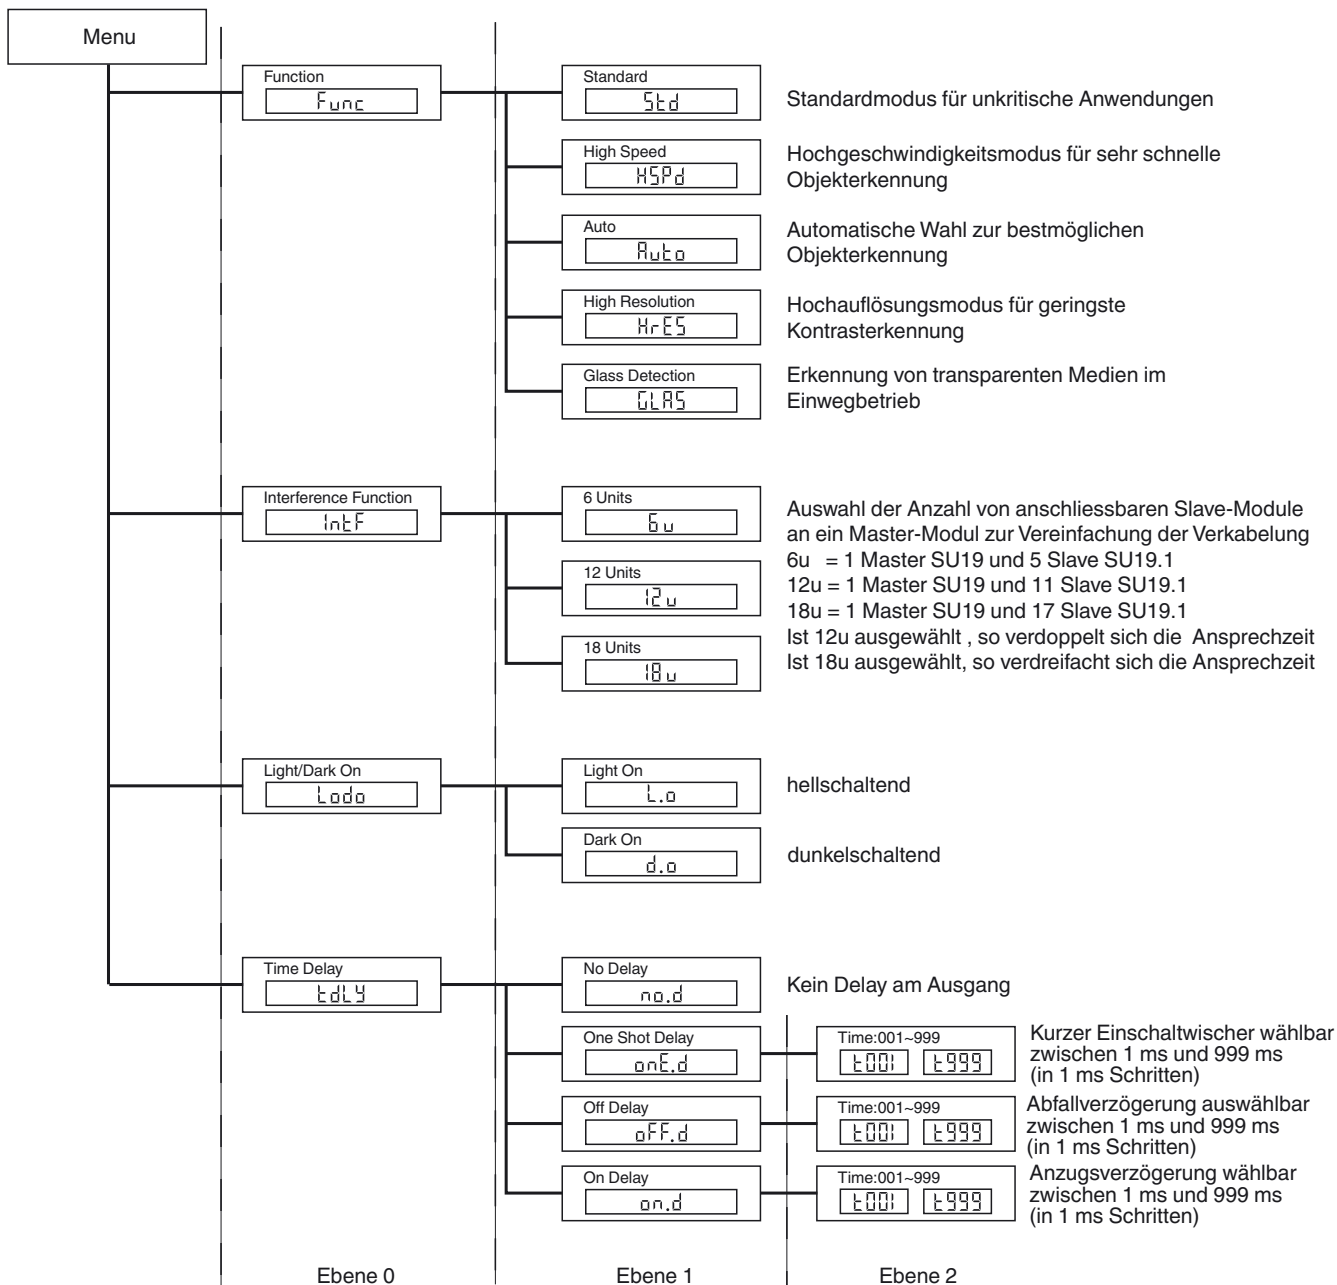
Menu

Function
Func

Standard
Std
Standardmodus für unkritische Anwendungen

High Speed
HSPd
Hochgeschwindigkeitsmodus für sehr schnelle Objekterkennung

Auto
Auto
Automatische Wahl zur bestmöglichen Objekterkennung

High Resolution
HrES
Hochauflösungsmodus für geringste Kontrasterkennung

Glass Detection
GLAS
Erkennung von transparenten Medien im Einwegbetrieb

Interference Function
IntF

6 Units
6u

12 Units
12u

18 Units
18u

Auswahl der Anzahl von anschliessbaren Slave-Module an ein Master-Modul zur Vereinfachung der Verkabelung
6u = 1 Master SU19 und 5 Slave SU19.1
12u = 1 Master SU19 und 11 Slave SU19.1
18u = 1 Master SU19 und 17 Slave SU19.1
Ist 12u ausgewählt , so verdoppelt sich die Ansprechzeit
Ist 18u ausgewählt, so verdreifacht sich die Ansprechzeit

Light/Dark On
Lodo

Light On
L.o
hellschaltend

Dark On
d.o
dunkelschaltend

Time Delay
tdLY

No Delay
no.d
Kein Delay am Ausgang

One Shot Delay
onE.d
Time:001~999
t001 t999
Kurzer Einschaltwischer wählbar zwischen 1 ms und 999 ms (in 1 ms Schritten)

Off Delay
oFF.d
Time:001~999
t001 t999
Abfallverzögerung auswählbar zwischen 1 ms und 999 ms (in 1 ms Schritten)

On Delay
on.d
Time:001~999
t001 t999
Anzugsverzögerung wählbar zwischen 1 ms und 999 ms (in 1 ms Schritten)

Ebene 0
Ebene 1
Ebene 2